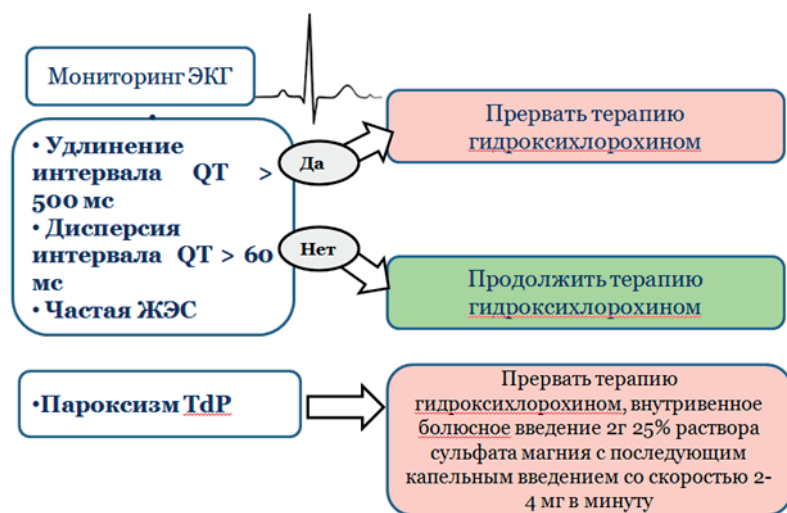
Мониторинг ЭКГ

• Удлинение интервала QT > 500 мс
• Дисперсия интервала QT > 60 мс
• Частая ЖЭС

Да

Прервать терапию гидроксихлорохином

Нет

Продолжить терапию гидроксихлорохином

•Пароксизм TdP

Прервать терапию гидроксихлорохином, внутривенное болюсное введение 2г 25% раствора сульфата магния с последующим капельным введением со скоростью 2-4 мг в минуту